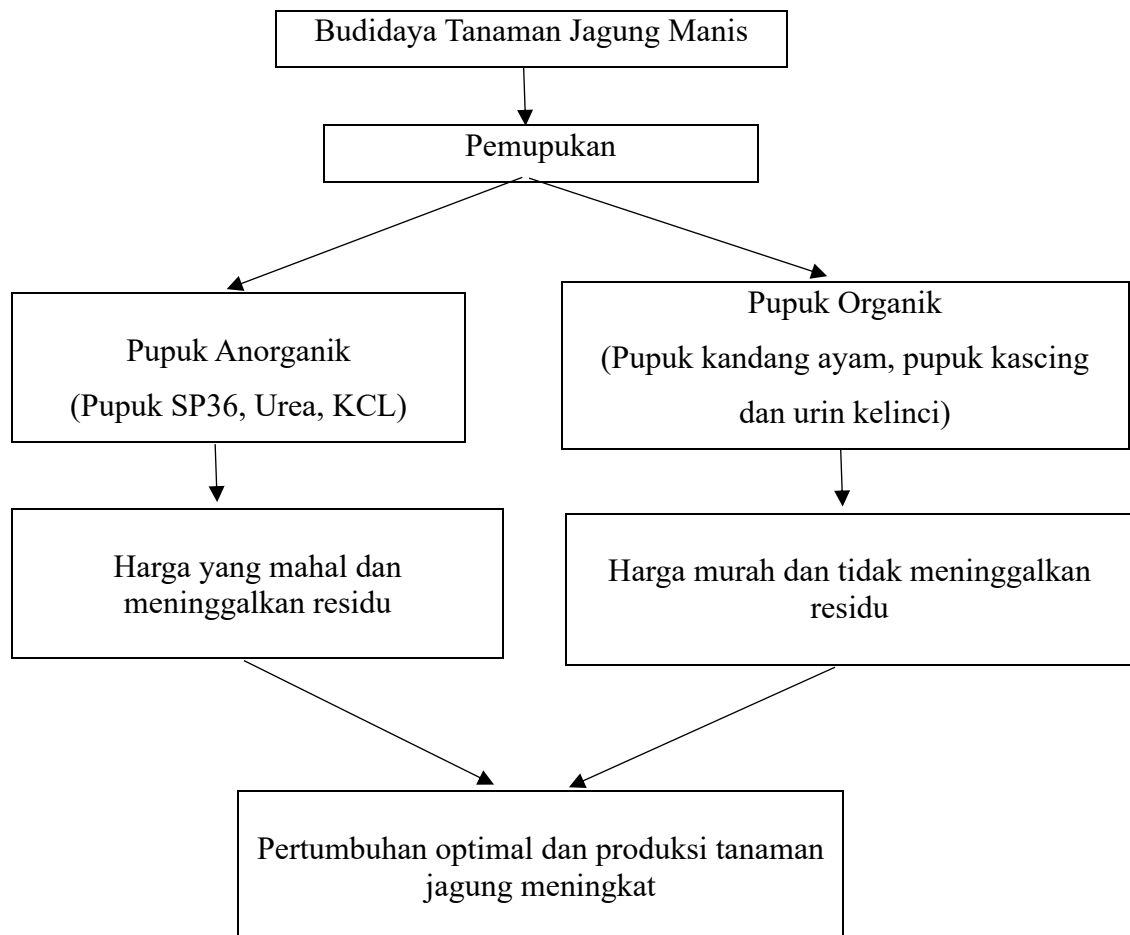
Budidaya Tanaman Jagung Manis

Pemupukan

Pupuk Anorganik
(Pupuk SP36, Urea, KCL)

Pupuk Organik
(Pupuk kandang ayam, pupuk kascing dan urin kelinci)

Harga yang mahal dan meninggalkan residu

Harga murah dan tidak meninggalkan residu

Pertumbuhan optimal dan produksi tanaman jagung meningkat